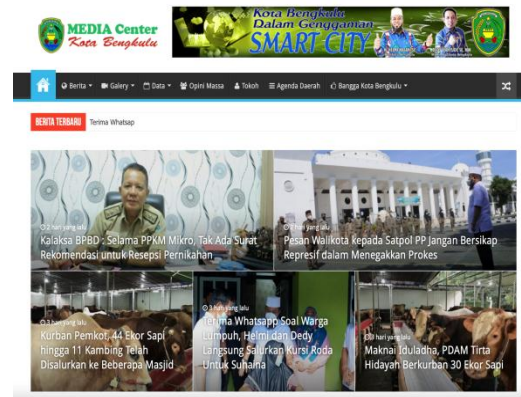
MEDIA Center
Kota Bengkulu

Kota Bengkulu
Dalam Genggaman
SMART CITY

Berita ▾ Galery ▾ Data ▾ Opini Massa Tokoh Agenda Daerah Bangga Kota Bengkulu ▾

BERITA TERBARU Terima Whatsap

2 hari yang lalu
Kalaksa BPBD : Selama PPKM Mikro, Tak Ada Surat Rekomendasi untuk Resepsi Pernikahan

3 hari yang lalu
Pesan Walikota Kepada Satpol PP Jangan Bersikap Represif dalam Menegakkan Prokes

3 hari yang lalu
Kurban Pemkot, 44 Ekor Sapi hingga 11 Kambing Telah Disalurkan ke Beberapa Masjid

3 hari yang lalu
Terima Whatsapp Soal Warga Lumpuh, Helmi dan Dedy Langsung Salurkan Kursi Roda Untuk Suhaina

3 hari yang lalu
Maknai Iduladha, PDAM Tirta Hidayah Berkurban 30 Ekor Sapi